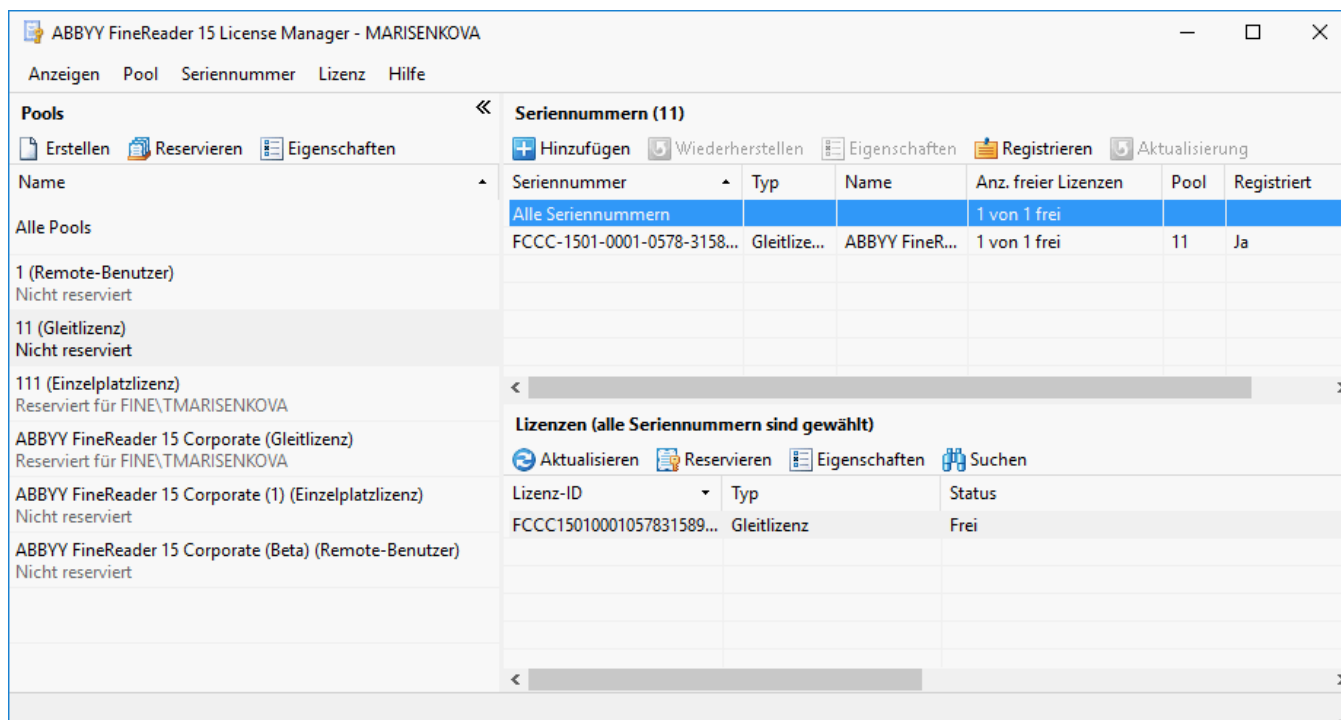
ABBYY FineReader 15 License Manager - MARISENKOVA

Anzeigen Pool Seriennummer Lizenz Hilfe

Pools

Erstellen Reservieren Eigenschaften

Name

Alle Pools

1 (Remote-Benutzer)
Nicht reserviert

11 (Gleitlizenz)
Nicht reserviert

111 (Einzelplatzlizenz)
Reserviert für FINE\TMARISENKOVA

ABBYY FineReader 15 Corporate (Gleitlizenz)
Reserviert für FINE\TMARISENKOVA

ABBYY FineReader 15 Corporate (1) (Einzelplatzlizenz)
Nicht reserviert

ABBYY FineReader 15 Corporate (Beta) (Remote-Benutzer)
Nicht reserviert

Seriennummern (11)

Hinzufügen Wiederherstellen Eigenschaften Registrieren Aktualisierung

| Seriennummer | Typ | Name | Anz. freier Lizenzen | Pool | Registriert |
|---|---|---|---|---|---|
| Alle Seriennummern | | | 1 von 1 frei | | |
| FCCC-1501-0001-0578-3158... | Gleitlize... | ABBYY FineR... | 1 von 1 frei | 11 | Ja |

Lizenzen (alle Seriennummern sind gewählt)

Aktualisieren Reservieren Eigenschaften Suchen

| Lizenz-ID | Typ | Status |
|---|---|---|
| FCCC15010001057831589... | Gleitlizenz | Frei |